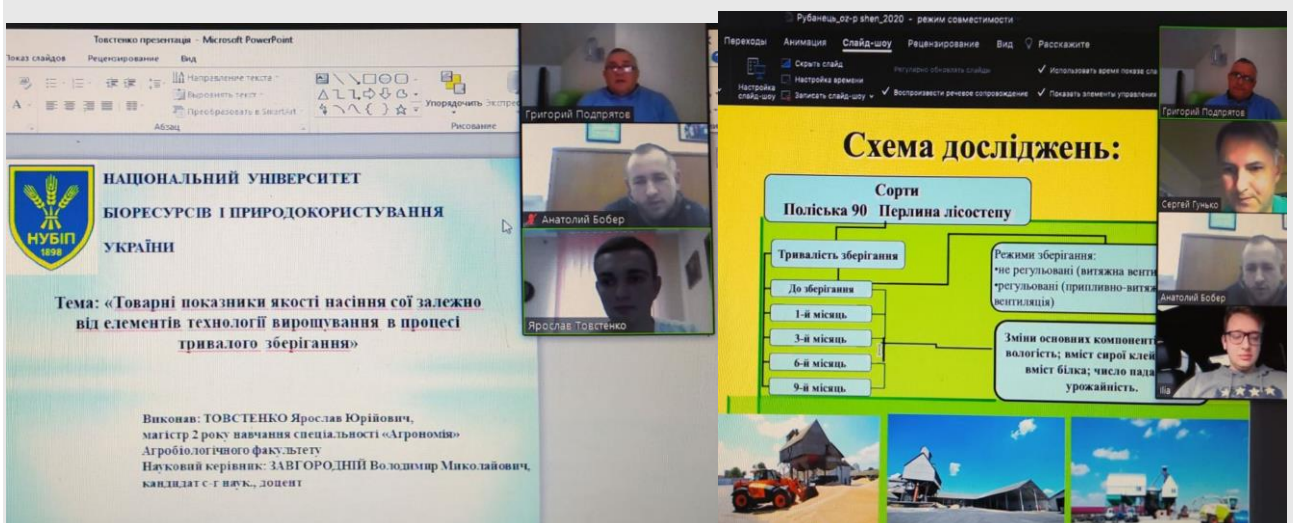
Товстенко презентація - Microsoft PowerPoint

Показ слайдов Рецензирование Вид

Направление текста
Выровнять текст
Преобразовать в SmartArt

Абзац

Упорядочить Экспресс

Рисование

Григорий Подпрятов

Анатолий Бобер

Ярослав Товстенко

НАЦІОНАЛЬНИЙ УНІВЕРСИТЕТ

БІОРЕСУРСІВ І ПРИРОДОКОРИСТУВАННЯ

УКРАЇНИ

НУБіП 1898

Тема: «Товарні показники якості насіння сої залежно від елементів технології вирощування в процесі тривалого зберігання»

Виконав: ТОВСТЕНКО Ярослав Юрійович, магістр 2 року навчання спеціальності «Агрономія» Агробіологічного факультету
Науковий керівник: ЗАВГОРОДНІЙ Володимир Миколайович, кандидат с-г наук., доцент

Рубанець_oz-p shen_2020 - режим совместимости

Переходы Анимация Слайд-шоу Рецензирование Вид Расскажите

Настройка слайд-шоу

Скрыть слайд
Настройка времени
Записать слайд-шоу
Регулярно обновлять слайды
Воспроизвести речевое сопровождение
Использовать время показа сла
Показать элементы управлени

Григорий Подпрятов

Сергей Гунько

Анатолий Бобер

Ilia

Схема досліджень:

Сорти
Поліська 90 Перлина лісостепу

Тривалість зберігання

До зберігання

1-й місяць

3-й місяць

6-й місяць

9-й місяць

Режими зберігання:
•не регульовані (витяжна венти
•регульовані (припливно-витяж вентиляція)

Зміни основних компонент вологість; вміст сирої клей вміст білка; число пада урожайність.